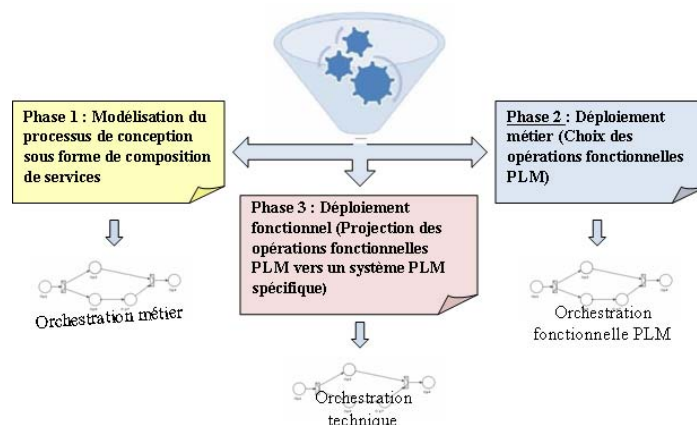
Phase 1 : Modélisation du processus de conception sous forme de composition de services

Phase 2 : Déploiement métier (Choix des opérations fonctionnelles PLM)

Phase 3 : Déploiement fonctionnel (Projection des opérations fonctionnelles PLM vers un système PLM spécifique)

Orchestration métier

Orchestration fonctionnelle PLM

Orchestration technique